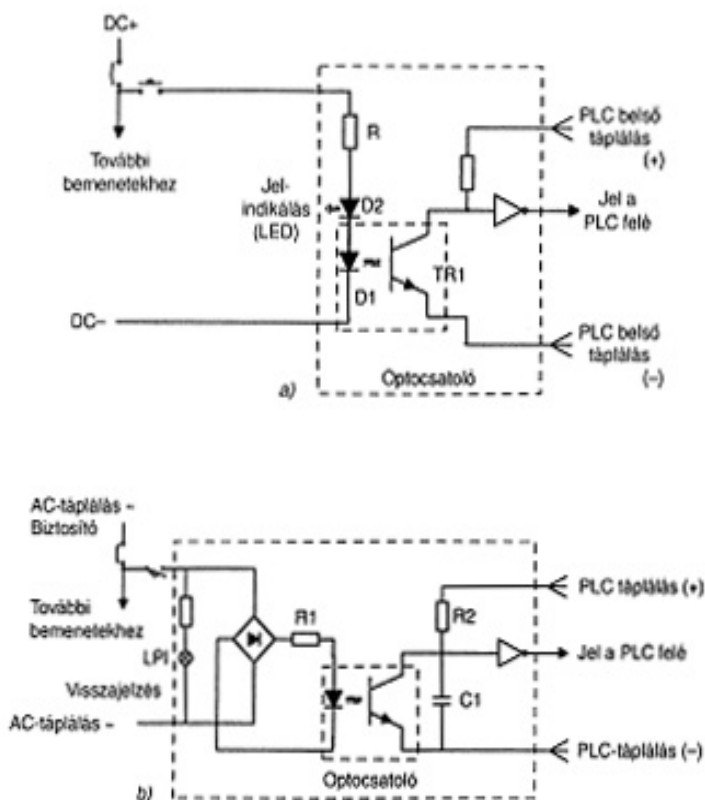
DC+

További bemenetekhez

R

PLC belső táplálás (+)

Jel-indikálás (LED)

D2

Jel a PLC felé

TR1

D1

DC–

PLC belső táplálás (–)

Optocsatoló

a)

AC-táplálás ~ Biztosító

További bemenetekhez

LPI

Visszajelzés

AC-táplálás ~

R1

R2

C1

PLC táplálás (+)

Jel a PLC felé

PLC-táplálás (–)

Optocsatoló

b)